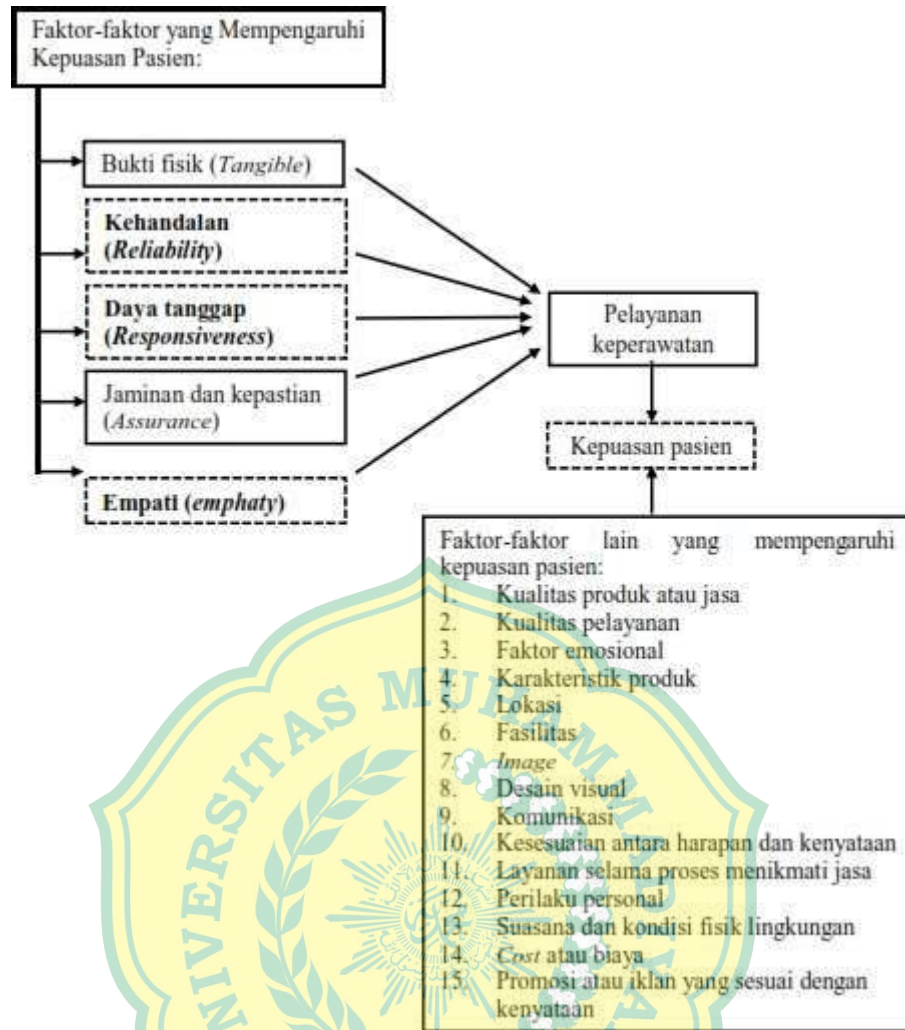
Faktor-faktor yang Mempengaruhi Kepuasan Pasien:

Bukti fisik (*Tangible*)

**Kehandalan (*Reliability*)**

**Daya tanggap (*Responsiveness*)**

Jaminan dan kepastian (*Assurance*)

**Empati (*emphaty*)**

Pelayanan keperawatan

Kepuasan pasien

Faktor-faktor lain yang mempengaruhi kepuasan pasien:
1. Kualitas produk atau jasa
2. Kualitas pelayanan
3. Faktor emosional
4. Karakteristik produk
5. Lokasi
6. Fasilitas
7. *Image*
8. Desain visual
9. Komunikasi
10. Kesesuaian antara harapan dan kenyataan
11. Layanan selama proses menikmati jasa
12. Perilaku personal
13. Suasana dan kondisi fisik lingkungan
14. *Cost* atau biaya
15. Promosi atau iklan yang sesuai dengan kenyataan

UNIVERSITAS MUHAMMADIYAH